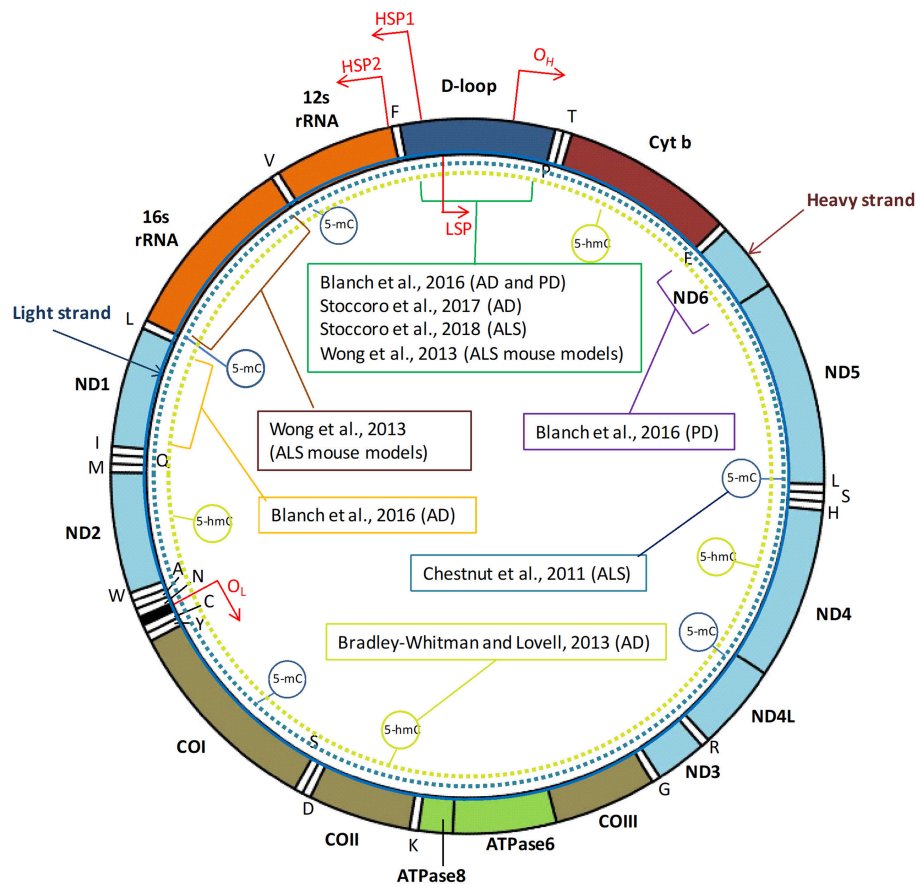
HSP1
HSP2
$O_H$
D-loop
12s rRNA
F
T
Cyt b
V
P
LSP
16s rRNA
5-mC
5-hmC
Heavy strand
E
Blanch et al., 2016 (AD and PD)
Stoccoro et al., 2017 (AD)
Stoccoro et al., 2018 (ALS)
Wong et al., 2013 (ALS mouse models)
ND6
Light strand
L
5-mC
ND1
ND5
Wong et al., 2013 (ALS mouse models)
Blanch et al., 2016 (PD)
I
M
Q
5-mC
L
S
H
ND2
5-hmC
Blanch et al., 2016 (AD)
5-hmC
Chestnut et al., 2011 (ALS)
W
A
N
C
Y
$O_L$
ND4
5-mC
Bradley-Whitman and Lovell, 2013 (AD)
5-mC
5-hmC
ND4L
COI
S
R
ND3
D
G
COII
K
ATPase6
COIII
ATPase8